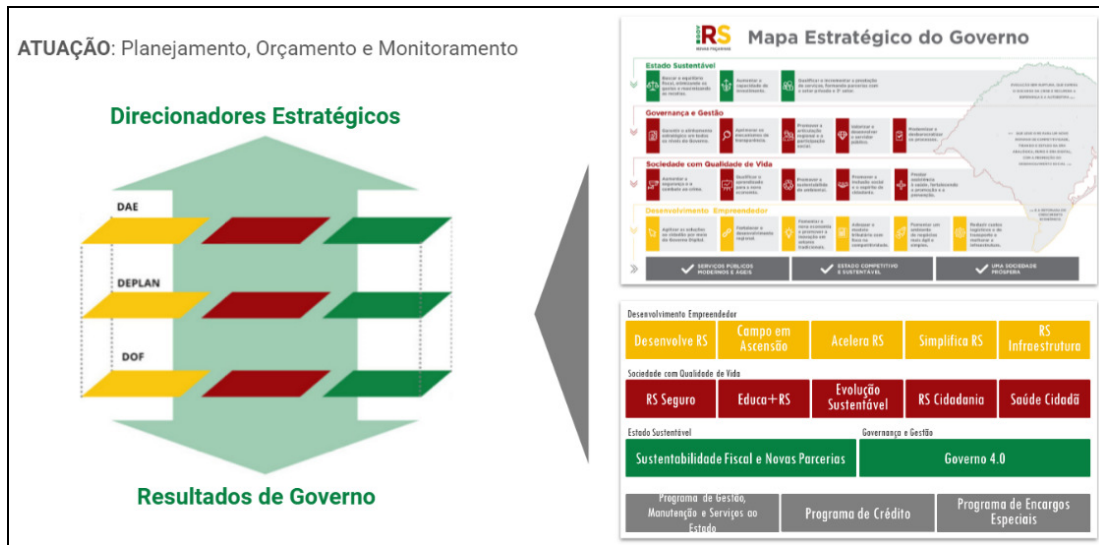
ATUAÇÃO: Planejamento, Orçamento e Monitoramento

Direcionadores Estratégicos

DAE

DEPLAN

DOF

Resultados de Governo

RS
Mapa Estratégico do Governo

Estado Sustentável

Governança e Gestão

Sociedade com Qualidade de Vida

Desenvolvimento Empreendedor

SERVIÇOS PÚBLICOS MODERNOS E ÁGEIS

ESTADO COMPETITIVO E SUSTENTÁVEL

UMA SOCIEDADE PRÓSPERA

Desenvolvimento Empreendedor

| Desenvolve RS | Campo em Ascensão | Acelera RS | Simplifica RS | RS Infraestrutura |

Sociedade com Qualidade de Vida

| RS Seguro | Educa+RS | Evolução Sustentável | RS Cidadania | Saúde Cidadã |

Estado Sustentável

Sustentabilidade Fiscal e Novas Parcerias

Governança e Gestão

Governo 4.0

Programa de Gestão, Manutenção e Serviços ao Estado

Programa de Crédito

Programa de Encargos Especiais